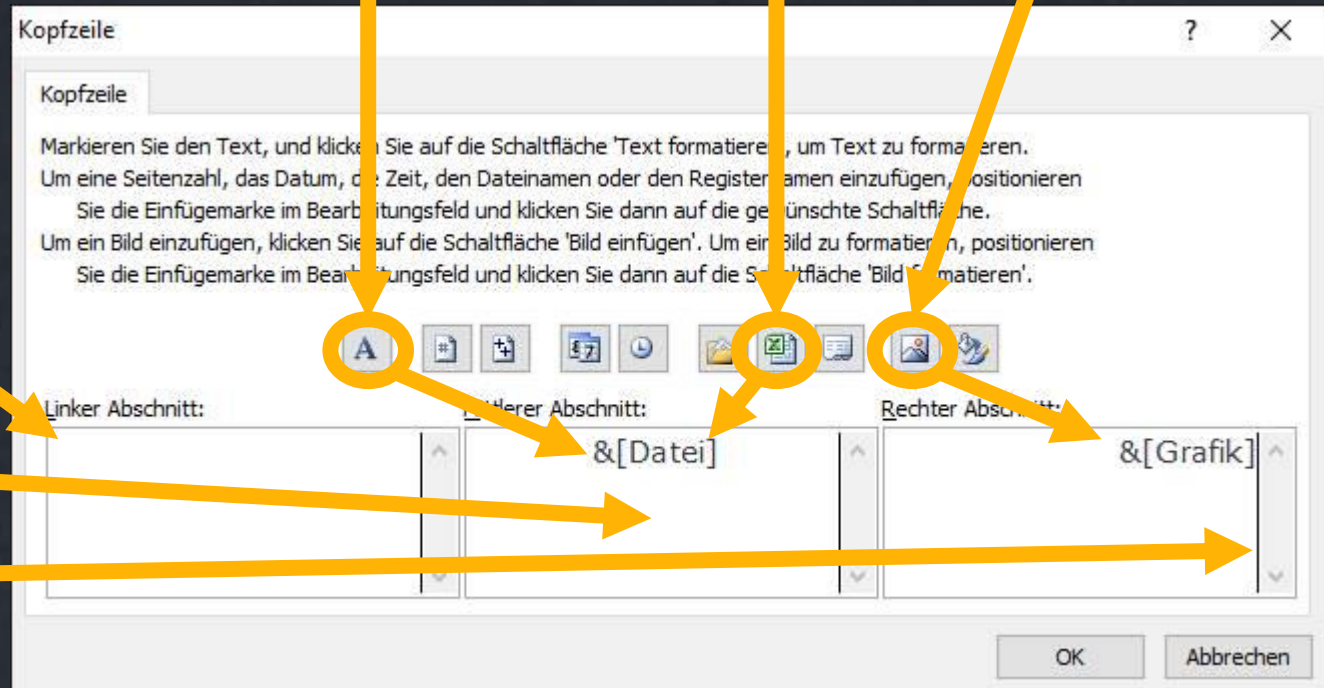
Kopfzeile ? ×

Kopfzeile

Markieren Sie den Text, und klick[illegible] Sie auf die Schaltfläche 'Text formatiere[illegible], um Text zu forma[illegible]eren.
Um eine Seitenzahl, das Datum, d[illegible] Zeit, den Dateinamen oder den Register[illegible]amen einzufügen, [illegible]ositionieren Sie die Einfügemarke im Bearb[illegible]itungsfeld und klicken Sie dann auf die ge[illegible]ünschte Schaltfl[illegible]che.
Um ein Bild einzufügen, klicken Sie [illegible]auf die Schaltfläche 'Bild einfügen'. Um ein Bild zu formatier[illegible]n, positionieren Sie die Einfügemarke im Bear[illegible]itungsfeld und klicken Sie dann auf die S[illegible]altfläche 'Bild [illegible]matieren'.

Linker Abschnitt:

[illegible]ttlerer Abschnitt:

&[Datei]

Rechter Absch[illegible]

&[Grafik]

OK

Abbrechen